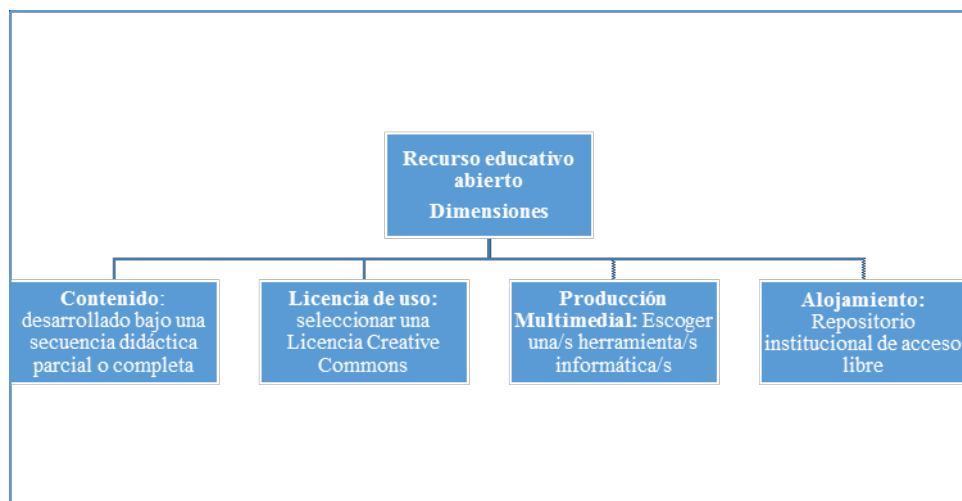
Recurso educativo abierto
Dimensiones

Contenido: desarrollado bajo una secuencia didáctica parcial o completa

Licencia de uso: seleccionar una Licencia Creative Commons

Producción Multimedial: Escoger una/s herramienta/s informática/s

Alojamiento: Repositorio institucional de acceso libre